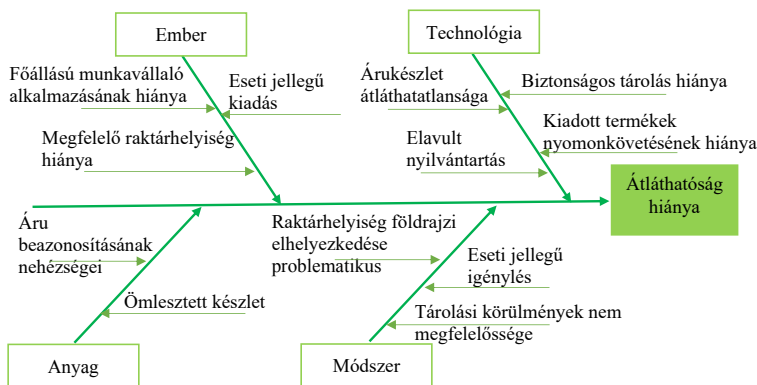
Ember

Technológia

Főállású munkavállaló alkalmazásának hiánya

Eseti jellegű kiadás

Árukészlet átláthatatlansága

Biztonságos tárolás hiánya

Kiadott termékek nyomonkövetésének hiánya

Megfelelő raktárhelyiség hiánya

Elavult nyilvántartás

Átláthatóság hiánya

Áru beazonosításának nehézségei

Raktárhelyiség földrajzi elhelyezkedése problematikus

Eseti jellegű igénylés

Ömlesztett készlet

Tárolási körülmények nem megfelelőssége

Anyag

Módszer